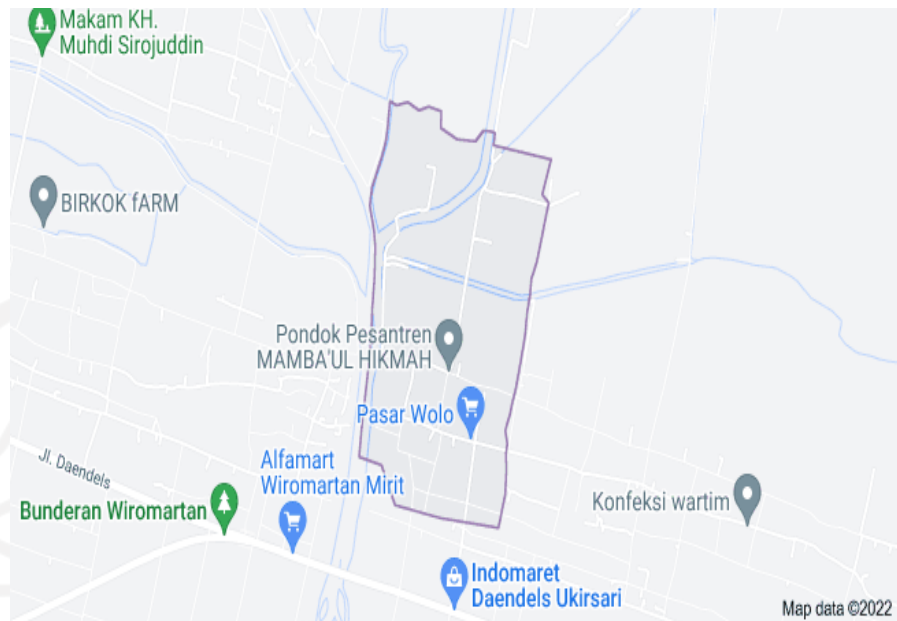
Makam KH. Muhdi Sirojuddin

BIRKOK fARM

Pondok Pesantren MAMBA'UL HIKMAH

Pasar Wolo

Jl. Daendels

Alfamart Wiromartan Mirit

Bunderan Wiromartan

Konfeksi wartim

Indomaret Daendels Ukirsari

Map data ©2022